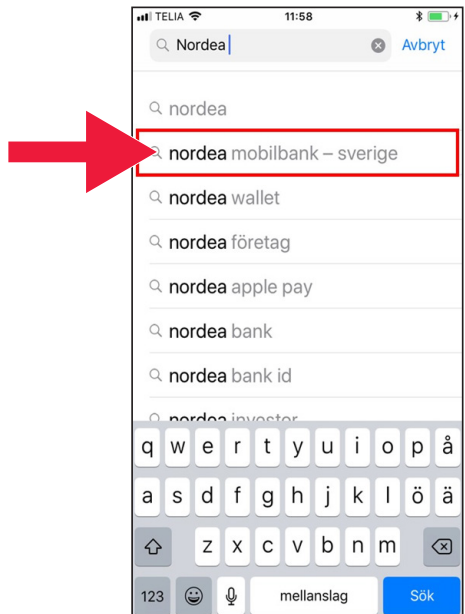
TELIA 11:58

Nordea Avbryt

nordea

nordea mobilbank – sverige

nordea wallet

nordea företag

nordea apple pay

nordea bank

nordea bank id

nordea investor

q w e r t y u i o p å

a s d f g h j k l ö ä

z x c v b n m

123 mellanslag Sök